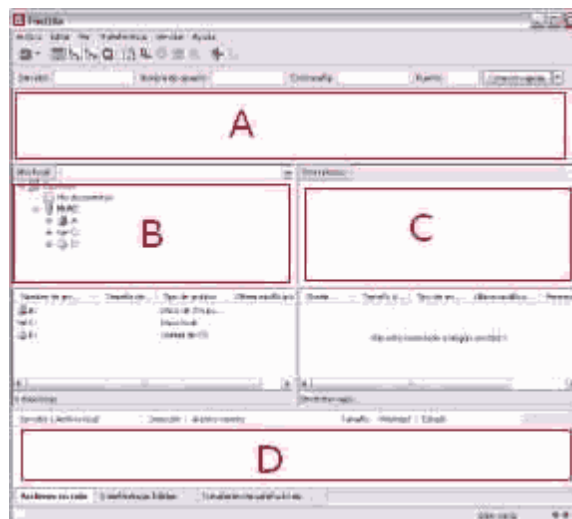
FileZilla
Archivo Editar Ver Transferencia Servidor Ayuda
Servidor: Nombre de usuario: Contraseña: Puerto: Conexión rápida
A
Sitio local:
Mis documentos
Mi PC
A:
C:
D:
B
Sitio remoto:
C
Nombre de ar... Tamaño de... Tipo de archivo Última modificación
A:
C:
D:
Disco de 3½ pu...
Disco local
Unidad de CD
Nombre... Tamaño d... Tipo de ar... Última modific... Permisos
No está conectado a ningún servidor
Servidor / Archivo local Dirección Archivo remoto Tamaño Prioridad Estado
D
Archivos en cola Transferencias fallidas Transferencias satisfactorias
Cola: vacía